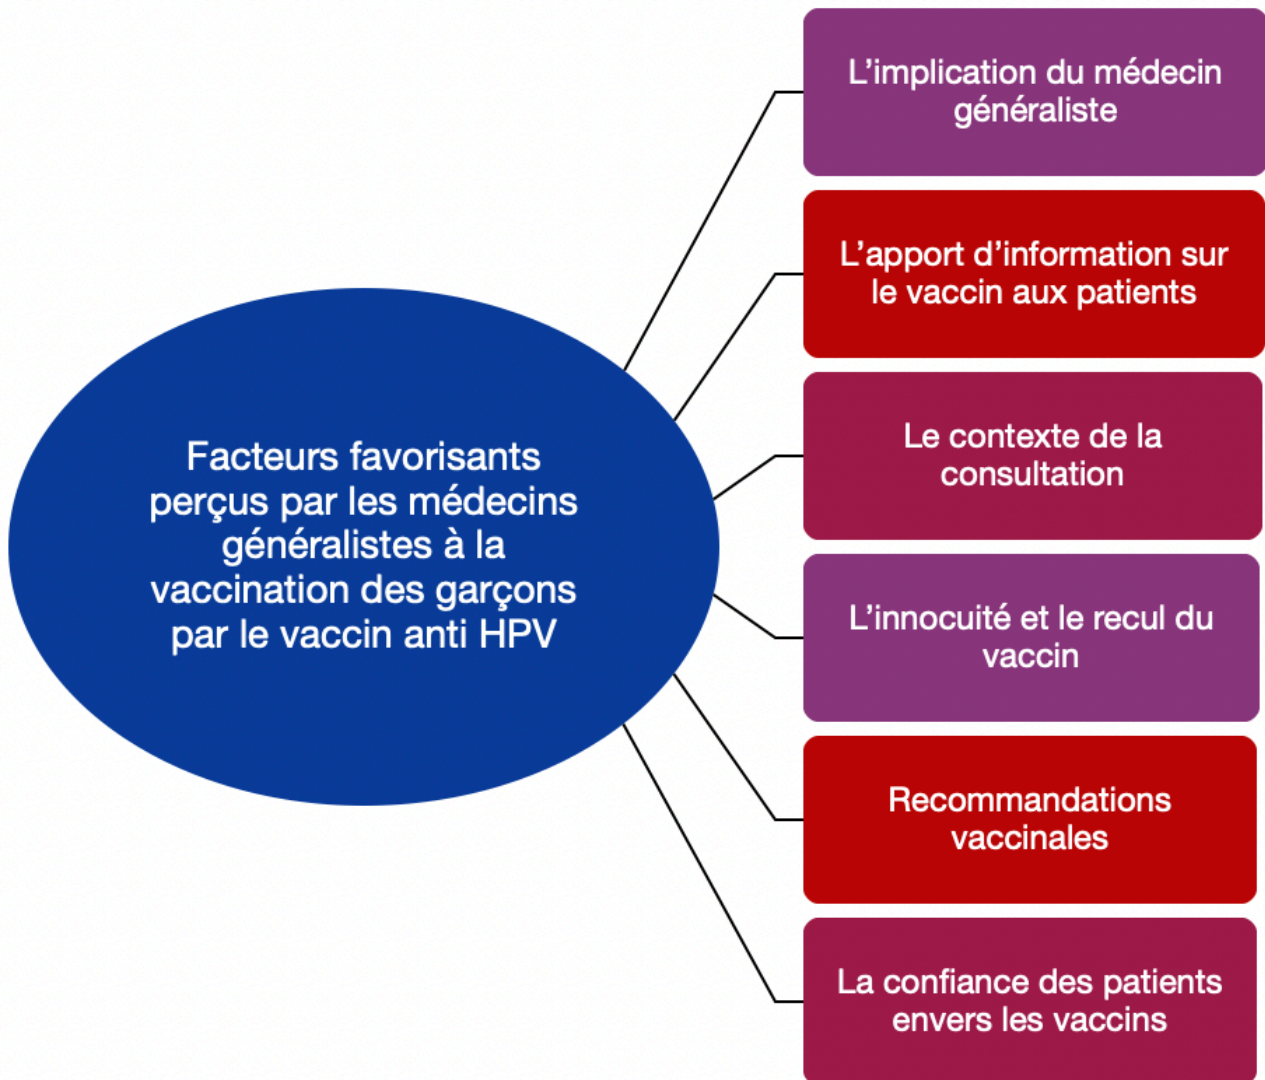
Facteurs favorisants perçus par les médecins généralistes à la vaccination des garçons par le vaccin anti HPV

L’implication du médecin généraliste

L’apport d’information sur le vaccin aux patients

Le contexte de la consultation

L’innocuité et le recul du vaccin

Recommandations vaccinales

La confiance des patients envers les vaccins